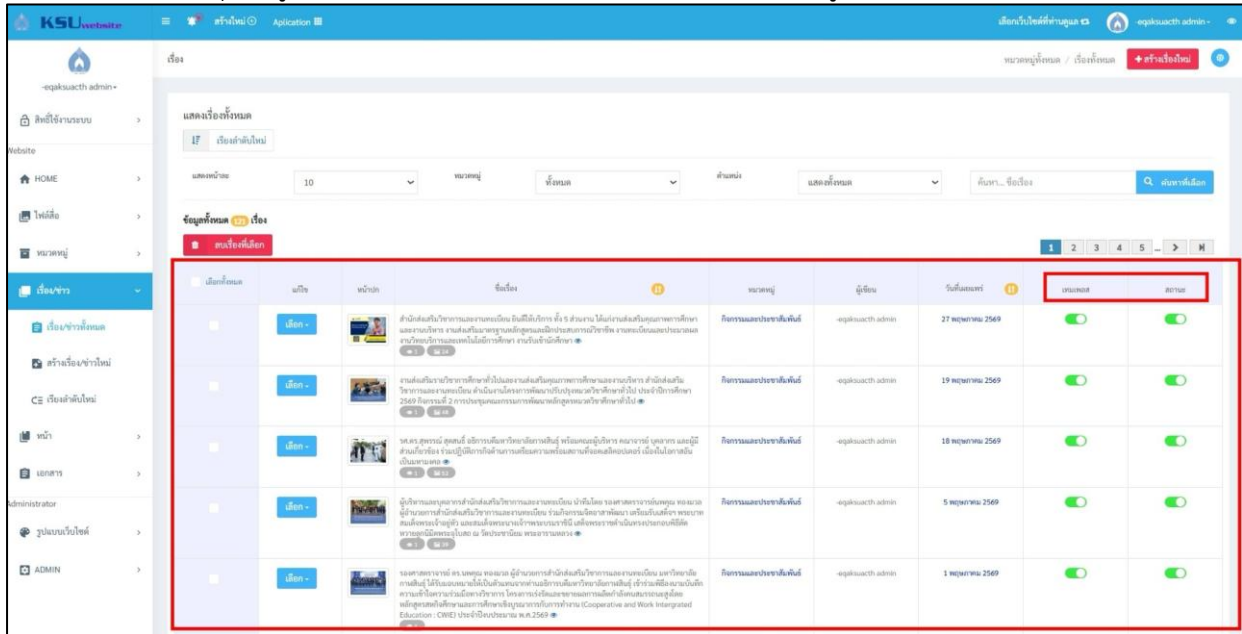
KSUwebsite

สร้างใหม่ Aplication

เลือกเว็บไซต์ที่ท่านดูแล -eqaksuacth admin -

-eqaksuacth admin -

สิทธิ์ใช้งานระบบ

Website

HOME

ไฟล์สื่อ

หมวดหมู่

เรื่อง/ข่าว

เรื่อง/ข่าวทั้งหมด

สร้างเรื่อง/ข่าวใหม่

เรียงลำดับใหม่

หน้า

เอกสาร

Administrator

รูปแบบเว็บไซต์

ADMIN

เรื่อง

หมวดหมู่ทั้งหมด / เรื่องทั้งหมด + สร้างเรื่องใหม่

แสดงเรื่องทั้งหมด

เรียงลำดับใหม่

แสดงหน้าละ 10 หมวดหมู่ ทั้งหมด ตำแหน่ง แสดงทั้งหมด ค้นหา...ชื่อเรื่อง ค้นหาเลือก

ข้อมูลทั้งหมด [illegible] เรื่อง

ลบเรื่องที่เลือก

1 2 3 4 5 ... > ⏭

| เลือกทั้งหมด | แก้ไข | หน้าปก | ชื่อเรื่อง | หมวดหมู่ | ผู้เขียน | วันที่เผยแพร่ | เผยแพร่ | สถานะ |
|---|---|---|---|---|---|---|---|---|
| | เลือก | | สำนักส่งเสริมวิชาการและงานทะเบียน ยินดีให้บริการ ทั้ง 5 ส่วนงาน ได้แก่ งานส่งเสริมคุณภาพการศึกษาและงานบริหาร งานส่งเสริมมาตรฐานหลักสูตรและฝึกประสบการณ์วิชาชีพ งานทะเบียนและประมวลผล งานวิทยบริการและเทคโนโลยีการศึกษา งานรับเข้านักศึกษา | กิจกรรมและประชาสัมพันธ์ | -eqaksuacth admin | 27 พฤษภาคม 2569 | | |
| | เลือก | | งานส่งเสริมมาตรฐานวิชาการศึกษาทั่วไปและงานส่งเสริมคุณภาพการศึกษาและงานบริหาร สำนักส่งเสริมวิชาการและงานทะเบียน สำนักงานโครงการพัฒนาปรับปรุงหมวดวิชาศึกษาทั่วไป ประจำปีการศึกษา 2569 กิจกรรมที่ 2 การประชุมคณะกรรมการพัฒนาหลักสูตรหมวดวิชาศึกษาทั่วไป | กิจกรรมและประชาสัมพันธ์ | -eqaksuacth admin | 19 พฤษภาคม 2569 | | |
| | เลือก | | รศ.ดร.สุพรรณี สุดสนธิ์ อธิการบดีมหาวิทยาลัยกาฬสินธุ์ พร้อมคณะผู้บริหาร คณาจารย์ บุคลากร และผู้ส่วนเกี่ยวข้อง ร่วมปฏิบัติการกิจกรรมการเตรียมความพร้อมสถานที่ออกสอบ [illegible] เนื่องในโอกาสวันเป็นมหามงคล | กิจกรรมและประชาสัมพันธ์ | -eqaksuacth admin | 18 พฤษภาคม 2569 | | |
| | เลือก | | ผู้บริหารและบุคลากรสำนักส่งเสริมวิชาการและงานทะเบียน นำทีมโดย รองศาสตราจารย์นพคุณ พจนมาย ผู้อำนวยการสำนักส่งเสริมวิชาการและงานทะเบียน ร่วมกิจกรรมจิตอาสาพัฒนา เตรียมรับเสด็จฯ พระบาทสมเด็จพระเจ้าอยู่หัว และสมเด็จพระนางเจ้าพระบรมราชินี เสด็จพระราชดำเนินทรงประกอบพิธีตัดหวายลูกนิมิตพระอุโบสถ ณ วัดประชานิยม พระอารามหลวง | กิจกรรมและประชาสัมพันธ์ | -eqaksuacth admin | 5 พฤษภาคม 2569 | | |
| | เลือก | | รองศาสตราจารย์ ดร.นพคุณ พจนมาย ผู้อำนวยการสำนักส่งเสริมวิชาการและงานทะเบียน มหาวิทยาลัยกาฬสินธุ์ ได้รับมอบหมายให้เป็นตัวแทนจากท่านอธิการบดีมหาวิทยาลัยกาฬสินธุ์ เข้าร่วมพิธีลงนามบันทึกความเข้าใจความร่วมมือทางวิชาการ โครงการเร่งรัดและขยายผลการผลิตกำลังคนสมรรถนะสูงโดยหลักสูตรสหกิจศึกษาและการศึกษาเชิงบูรณาการกับการทำงาน (Cooperative and Work Intergrated Education : CWIE) ประจำปีงบประมาณ พ.ศ.2569 | กิจกรรมและประชาสัมพันธ์ | -eqaksuacth admin | 1 พฤษภาคม 2569 | | |